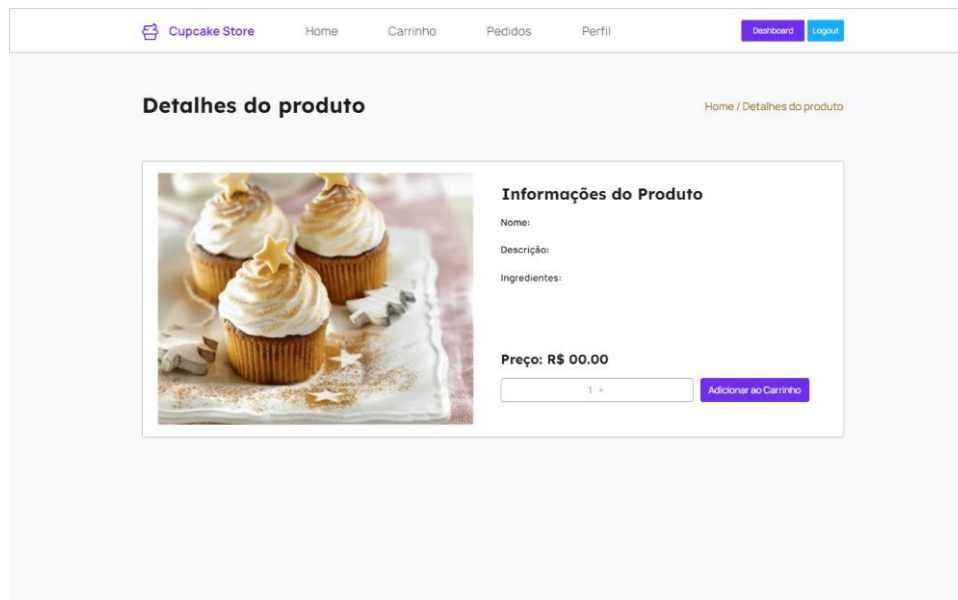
Cupcake Store Home Carrinho Pedidos Perfil Dashboard Logout

Detalhes do produto

Home / Detalhes do produto

Informações do Produto

Nome:

Descrição:

Ingredientes:

Preço: R$ 00.00

1 +

Adicionar ao Carrinho